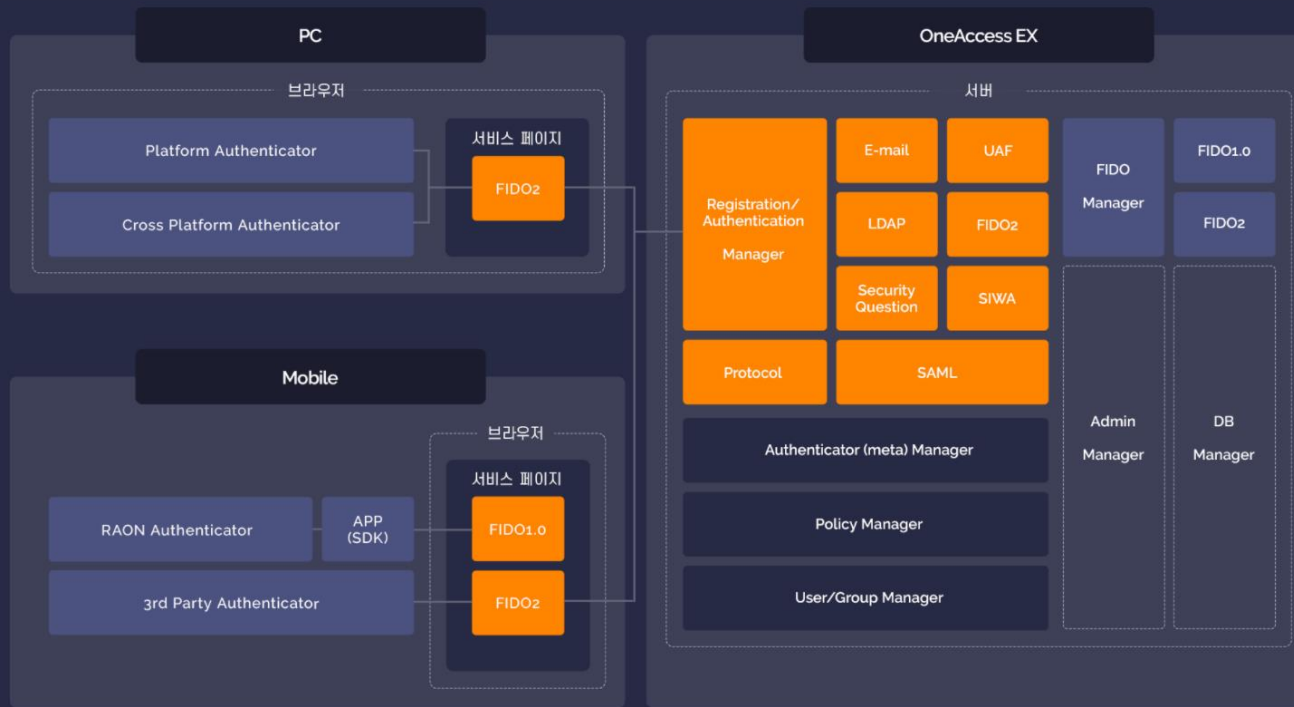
PC

브라우저

Platform Authenticator

Cross Platform Authenticator

서비스 페이지

FIDO2

Mobile

브라우저

서비스 페이지

RAON Authenticator

APP (SDK)

FIDO1.0

3rd Party Authenticator

FIDO2

OneAccess EX

서버

Registration/ Authentication Manager

E-mail

UAF

LDAP

FIDO2

Security Question

SIWA

Protocol

SAML

FIDO Manager

FIDO1.0

FIDO2

Authenticator (meta) Manager

Policy Manager

User/Group Manager

Admin Manager

DB Manager